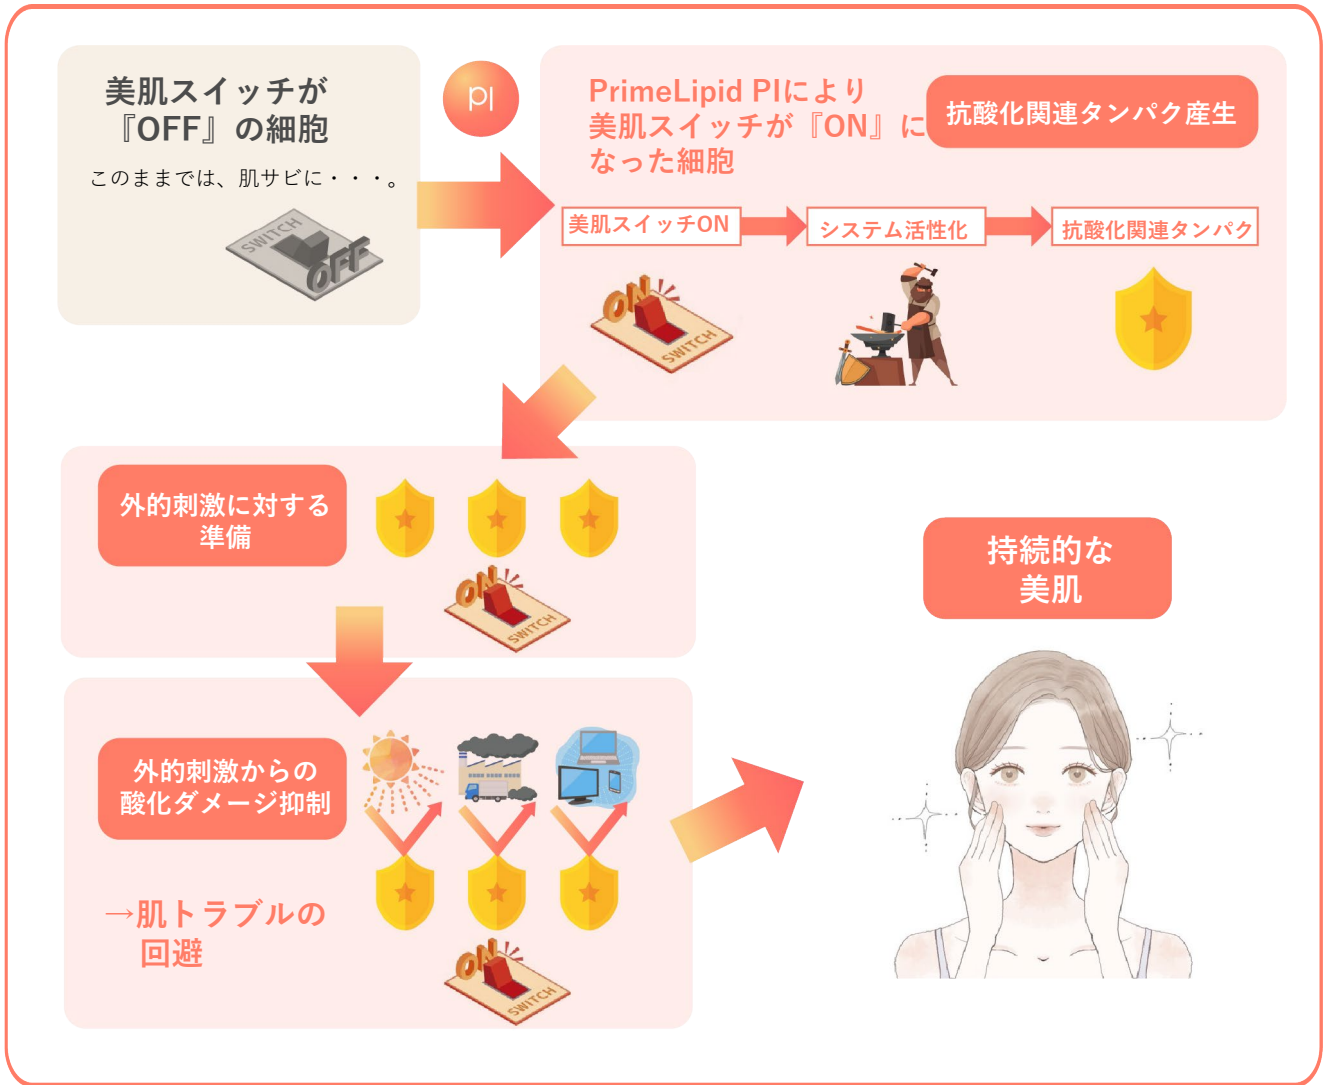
美肌スイッチが『OFF』の細胞

このままでは、肌サビに・・・。

SWITCH OFF

Pl

PrimeLipid PIにより美肌スイッチが『ON』になった細胞

抗酸化関連タンパク産生

美肌スイッチON

システム活性化

抗酸化関連タンパク

ON SWITCH

外的刺激に対する準備

ON SWITCH

外的刺激からの酸化ダメージ抑制

→肌トラブルの回避

ON SWITCH

持続的な美肌